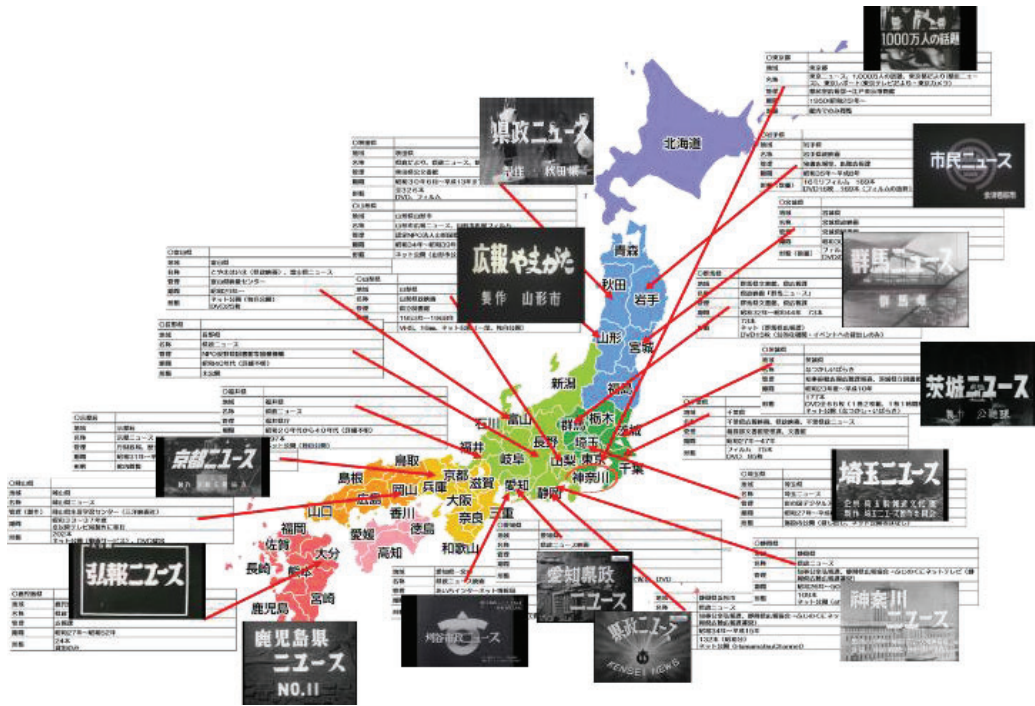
1000万人の話題

○東京都
地域　東京都
名称　東京ニュース、1,000万人の話題、東京都だより（都政ニュース）、東京レポート（東京テレビより・東京カメラ）
管理　東京都公文書館
期間　1950年代以降
形態　都内での公開

北海道

県政ニュース
秋田県

広報やまがた
製作　山形市

○岩手県
地域　岩手県
名称　岩手県政映画
期間　昭和25年～平成8年

市民ニュース

○宮城県
地域　宮城県

群馬ニュース
群馬県

○群馬県
地域　群馬県
名称　群馬県政ニュース
管理　群馬県立図書館

○茨城県
地域　茨城県

茨城ニュース

○千葉県
地域　千葉県

埼玉ニュース

○埼玉県
地域　埼玉県
名称　埼玉ニュース
期間　昭和27年～平成10年

○静岡県
地域　静岡県

神奈川ニュース

県政ニュース
KENSEI NEWS

愛知県政ニュース

刈谷市ニュース

鹿児島県ニュース
NO.11

弘報ニュース

京都ニュース

○富山県
地域　富山県

○石川県
地域　石川県

○長野県
地域　長野県

○福井県
地域　福井県
名称　県政ニュース

○山形県
地域　山形県

○秋田県
地域　秋田県

○愛知県
地域　愛知県

○滋賀県
地域　滋賀県

○鹿児島県
地域　鹿児島県

青森
秋田
岩手
山形
宮城
新潟
福島
石川
富山
群馬
栃木
茨城
長野
埼玉
福井
山梨
東京
千葉
岐阜
神奈川
鳥取
島根
京都
兵庫
岡山
広島
滋賀
大阪
愛知
静岡
山口
香川
奈良
三重
福岡
徳島
愛媛
高知
和歌山
佐賀
大分
長崎
熊本
宮崎
鹿児島